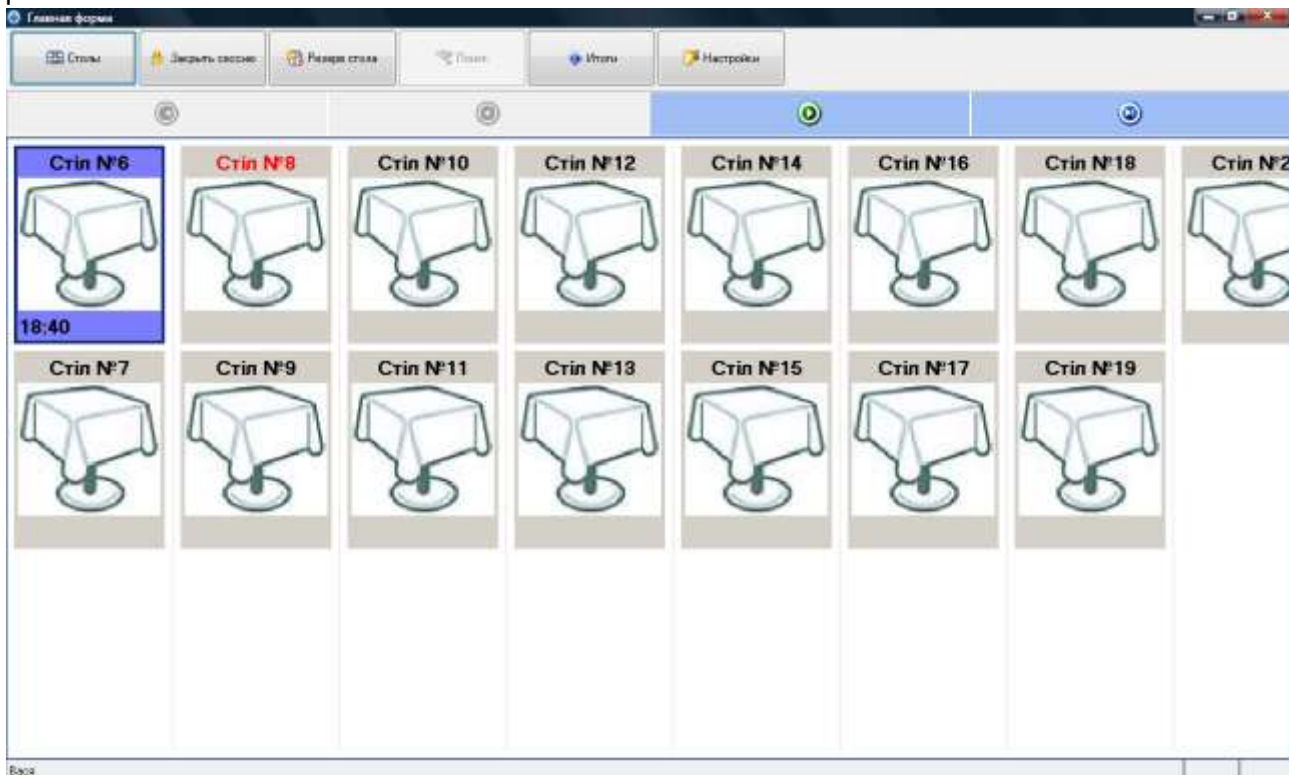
Главная форма

Столы
Закрыть сессию
Резерв стола
Поиск
Итоги
Настройки

Стіл №6
18:40
Стіл №8
Стіл №10
Стіл №12
Стіл №14
Стіл №16
Стіл №18
Стіл №2
Стіл №7
Стіл №9
Стіл №11
Стіл №13
Стіл №15
Стіл №17
Стіл №19

Вася